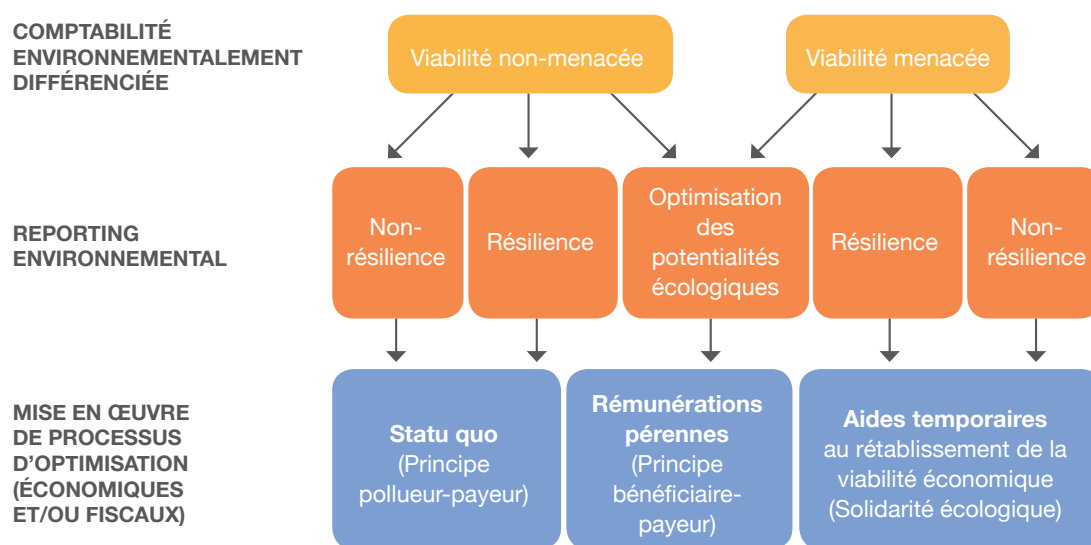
COMPTABILITÉ ENVIRONNEMENTALEMENT DIFFÉRENCIÉE

Viabilité non-menacée

Viabilité menacée

REPORTING ENVIRONNEMENTAL

Non-résilience

Résilience

Optimisation des potentialités écologiques

Résilience

Non-résilience

MISE EN ŒUVRE DE PROCESSUS D'OPTIMISATION (ÉCONOMIQUES ET/OU FISCAUX)

Statu quo (Principe pollueur-payeur)

Rémunérations pérennes (Principe bénéficiaire-payeur)

Aides temporaires au rétablissement de la viabilité économique (Solidarité écologique)